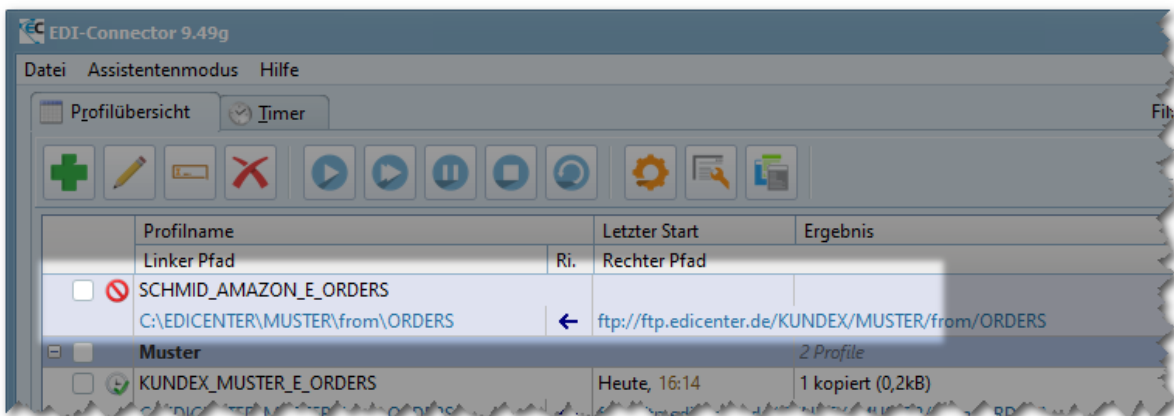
EDI-Connector 9.49g

Datei Assistentenmodus Hilfe

Profilübersicht Timer

Fi

| | Profilname | | Letzter Start | Ergebnis |
|---|---|---|---|---|
| | Linker Pfad | Ri. | Rechter Pfad | |
| | SCHMID_AMAZON_E_ORDERS | | | |
| | C:\EDICENTER\MUSTER\from\ORDERS | ← | ftp://ftp.edicenter.de/KUNDEX/MUSTER/from/ORDERS | |
| | Muster | | | 2 Profile |
| | KUNDEX_MUSTER_E_ORDERS | | Heute, 16:14 | 1 kopiert (0,2kB) |
| | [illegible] | | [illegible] | |